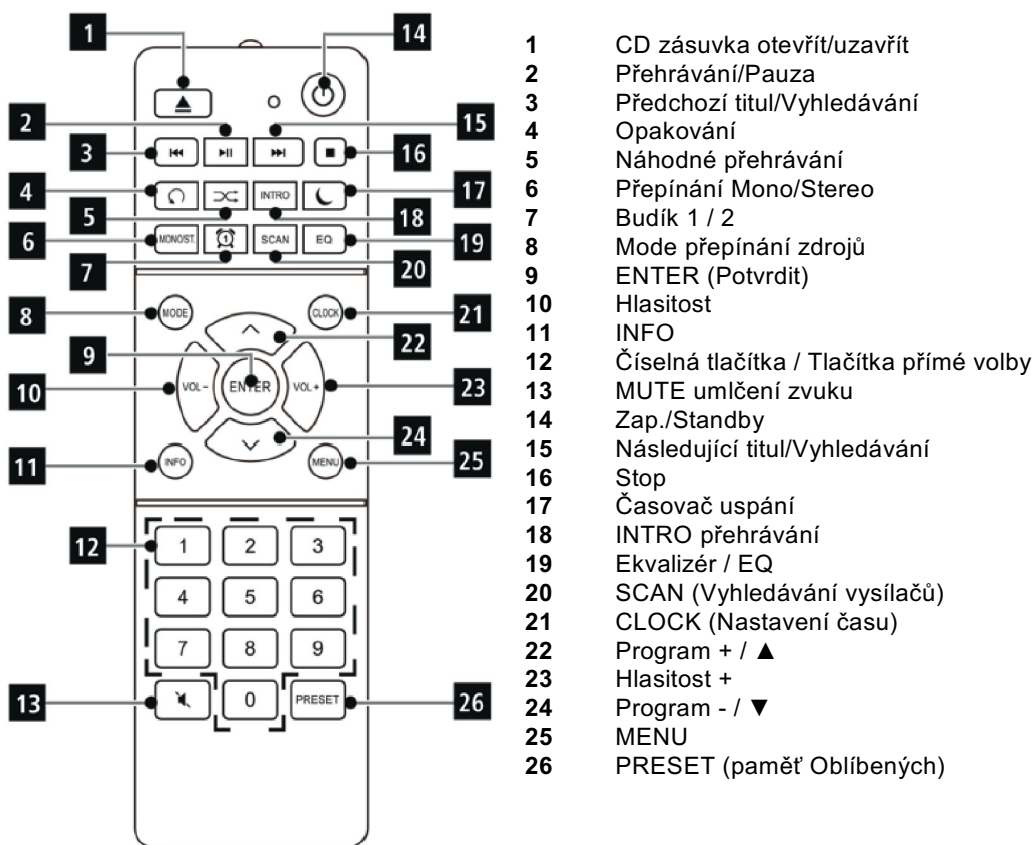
1
14
2
15
3
16
4
17
5
INTRO
18
6
MONO/ST.
SCAN
EQ
19
7
20
8
MODE
CLOCK
21
9
22
10
VOL –
ENTER
VOL +
23
24
11
INFO
MENU
25
12
1
2
3
4
5
6
7
8
9
13
0
PRESET
26

1 CD zásuvka otevřít/uzavřít
2 Přehrávání/Pauza
3 Předchozí titul/Vyhledávání
4 Opakování
5 Náhodné přehrávání
6 Přepínání Mono/Stereo
7 Budík 1 / 2
8 Mode přepínání zdrojů
9 ENTER (Potvrdit)
10 Hlasitost
11 INFO
12 Číselná tlačítka / Tlačítka přímé volby
13 MUTE umlčení zvuku
14 Zap./Standby
15 Následující titul/Vyhledávání
16 Stop
17 Časovač uspání
18 INTRO přehrávání
19 Ekvalizér / EQ
20 SCAN (Vyhledávání vysílačů)
21 CLOCK (Nastavení času)
22 Program + / ▲
23 Hlasitost +
24 Program - / ▼
25 MENU
26 PRESET (paměť Oblíbených)